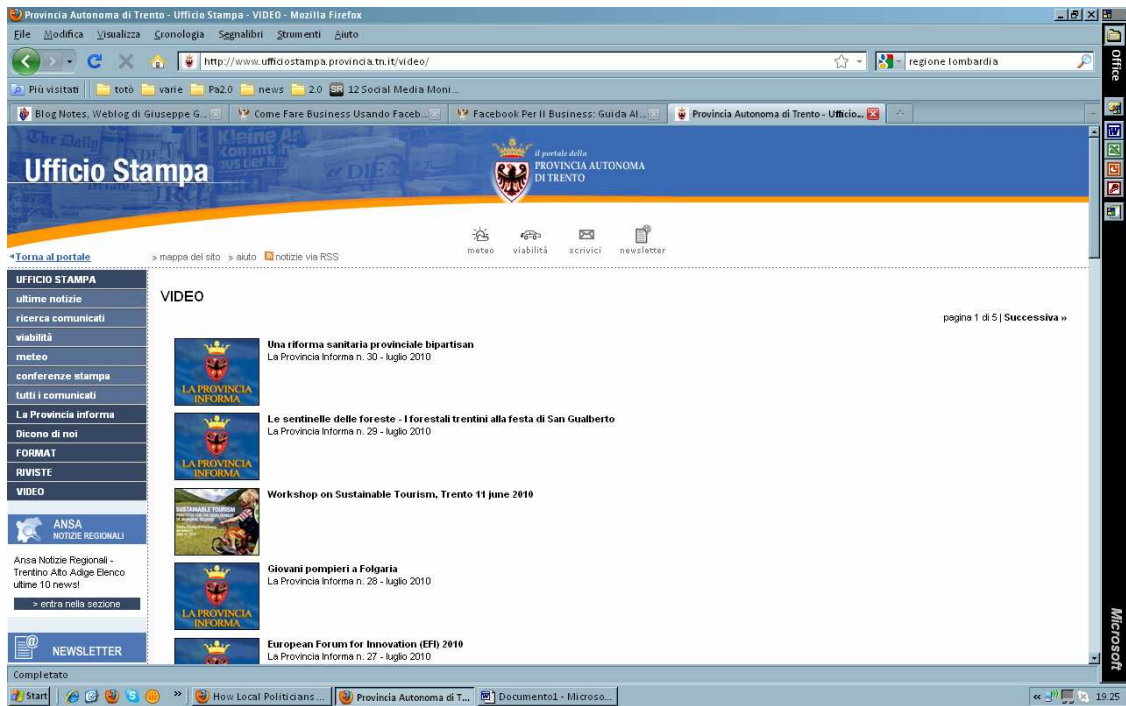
Provincia Autonoma di Trento - Ufficio Stampa - VIDEO - Mozilla Firefox

File Modifica Visualizza Cronologia Segnalibri Strumenti Aiuto

http://www.ufficiostampa.provincia.tn.it/video/

regione lombardia

Più visitati totò varie Pa2.0 news 2.0 12 Social Media Moni...

Blog Notes, Weblog di Giuseppe G... Come Fare Business Usando Faceb... Facebook Per Il Business: Guida Al... Provincia Autonoma di Trento - Ufficio...

Office

Ufficio Stampa

il portale della PROVINCIA AUTONOMA DI TRENTO

meteo viabilità scrivici newsletter

◂Torna al portale » mappa del sito » aiuto notizie via RSS

UFFICIO STAMPA
ultime notizie
ricerca comunicati
viabilità
meteo
conferenze stampa
tutti i comunicati
La Provincia informa
Dicono di noi
FORMAT
RIVISTE
VIDEO

ANSA NOTIZIE REGIONALI

Ansa Notizie Regionali - Trentino Alto Adige Elenco ultime 10 news!

> entra nella sezione

NEWSLETTER

VIDEO

pagina 1 di 5 | Successiva »

LA PROVINCIA INFORMA

Una riforma sanitaria provinciale bipartisan
La Provincia Informa n. 30 - luglio 2010

LA PROVINCIA INFORMA

Le sentinelle delle foreste - I forestali trentini alla festa di San Gualberto
La Provincia Informa n. 29 - luglio 2010

SUSTAINABLE TOURISM

Workshop on Sustainable Tourism, Trento 11 june 2010

LA PROVINCIA INFORMA

Giovani pompieri a Folgaria
La Provincia Informa n. 28 - luglio 2010

European Forum for Innovation (EFI) 2010
La Provincia Informa n. 27 - luglio 2010

Microsoft

Completato

Start How Local Politicians ... Provincia Autonoma di T... Documento1 - Microso...

19.25